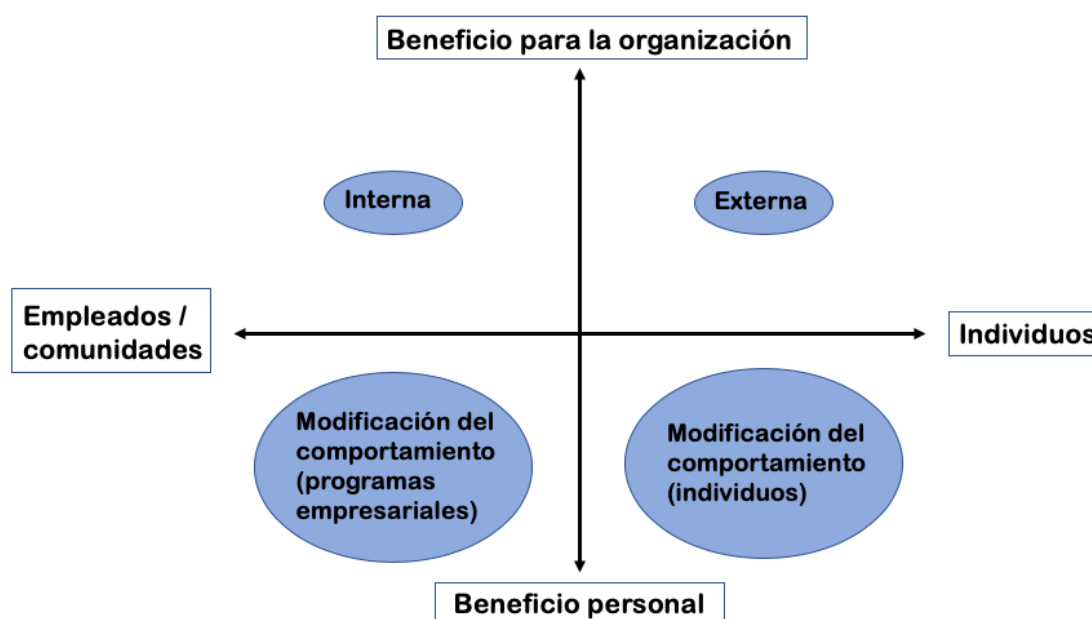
Beneficio para la organización

Interna

Externa

Empleados / comunidades

Individuos

Modificación del comportamiento (programas empresariales)

Modificación del comportamiento (individuos)

Beneficio personal